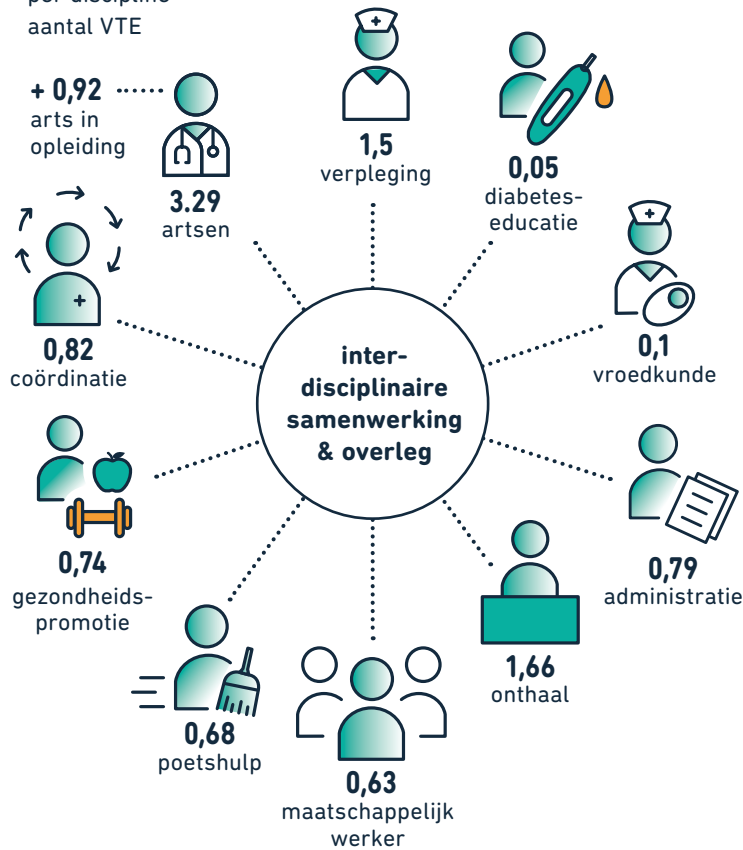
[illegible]
aantal VTE

+ 0,92
arts in opleiding

3.29
artsen

1,5
verpleging

0,05
diabeteseducatie

0,82
coördinatie

inter-
disciplinaire
samenwerking
& overleg

0,1
vroedkunde

0,74
gezondheidspromotie

0,79
administratie

1,66
onthaal

0,68
poetshulp

0,63
maatschappelijk werker